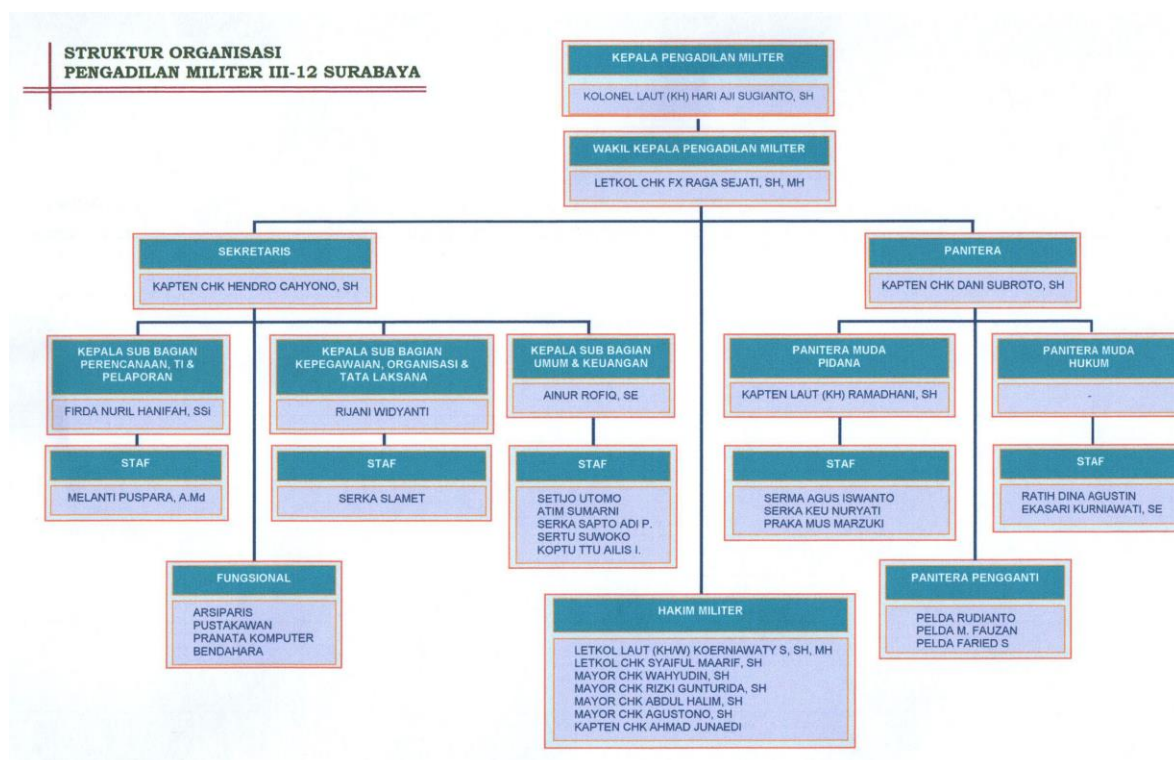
STRUKTUR ORGANISASI
PENGADILAN MILITER III-12 SURABAYA

KEPALA PENGADILAN MILITER

KOLONEL LAUT (KH) HARI AJI SUGIANTO, SH

WAKIL KEPALA PENGADILAN MILITER

LETKOL CHK FX RAGA SEJATI, SH, MH

SEKRETARIS

KAPTEN CHK HENDRO CAHYONO, SH

PANITERA

KAPTEN CHK DANI SUBROTO, SH

KEPALA SUB BAGIAN PERENCANAAN, TI & PELAPORAN

FIRDA NURIL HANIFAH, SSi

STAF

MELANTI PUSPARA, A.Md

KEPALA SUB BAGIAN KEPEGAWAIAN, ORGANISASI & TATA LAKSANA

RIJANI WIDYANTI

STAF

SERKA SLAMET

KEPALA SUB BAGIAN UMUM & KEUANGAN

AINUR ROFIQ, SE

STAF

SETIJO UTOMO
ATIM SUMARNI
SERKA SAPTO ADI P.
SERTU SUWOKO
KOPTU TTU AILIS I.

PANITERA MUDA PIDANA

KAPTEN LAUT (KH) RAMADHANI, SH

STAF

SERMA AGUS ISWANTO
SERKA KEU NURYATI
PRAKA MUS MARZUKI

PANITERA MUDA HUKUM

-

STAF

RATIH DINA AGUSTIN
EKASARI KURNIAWATI, SE

FUNGSIONAL

ARSIPARIS
PUSTAKAWAN
PRANATA KOMPUTER
BENDAHARA

HAKIM MILITER

LETKOL LAUT (KH/W) KOERNIAWATY S, SH, MH
LETKOL CHK SYAIFUL MAARIF, SH
MAYOR CHK WAHYUDIN, SH
MAYOR CHK RIZKI GUNTURIDA, SH
MAYOR CHK ABDUL HALIM, SH
MAYOR CHK AGUSTONO, SH
KAPTEN CHK AHMAD JUNAEDI

PANITERA PENGGANTI

PELDA RUDIANTO
PELDA M. FAUZAN
PELDA FARIED S